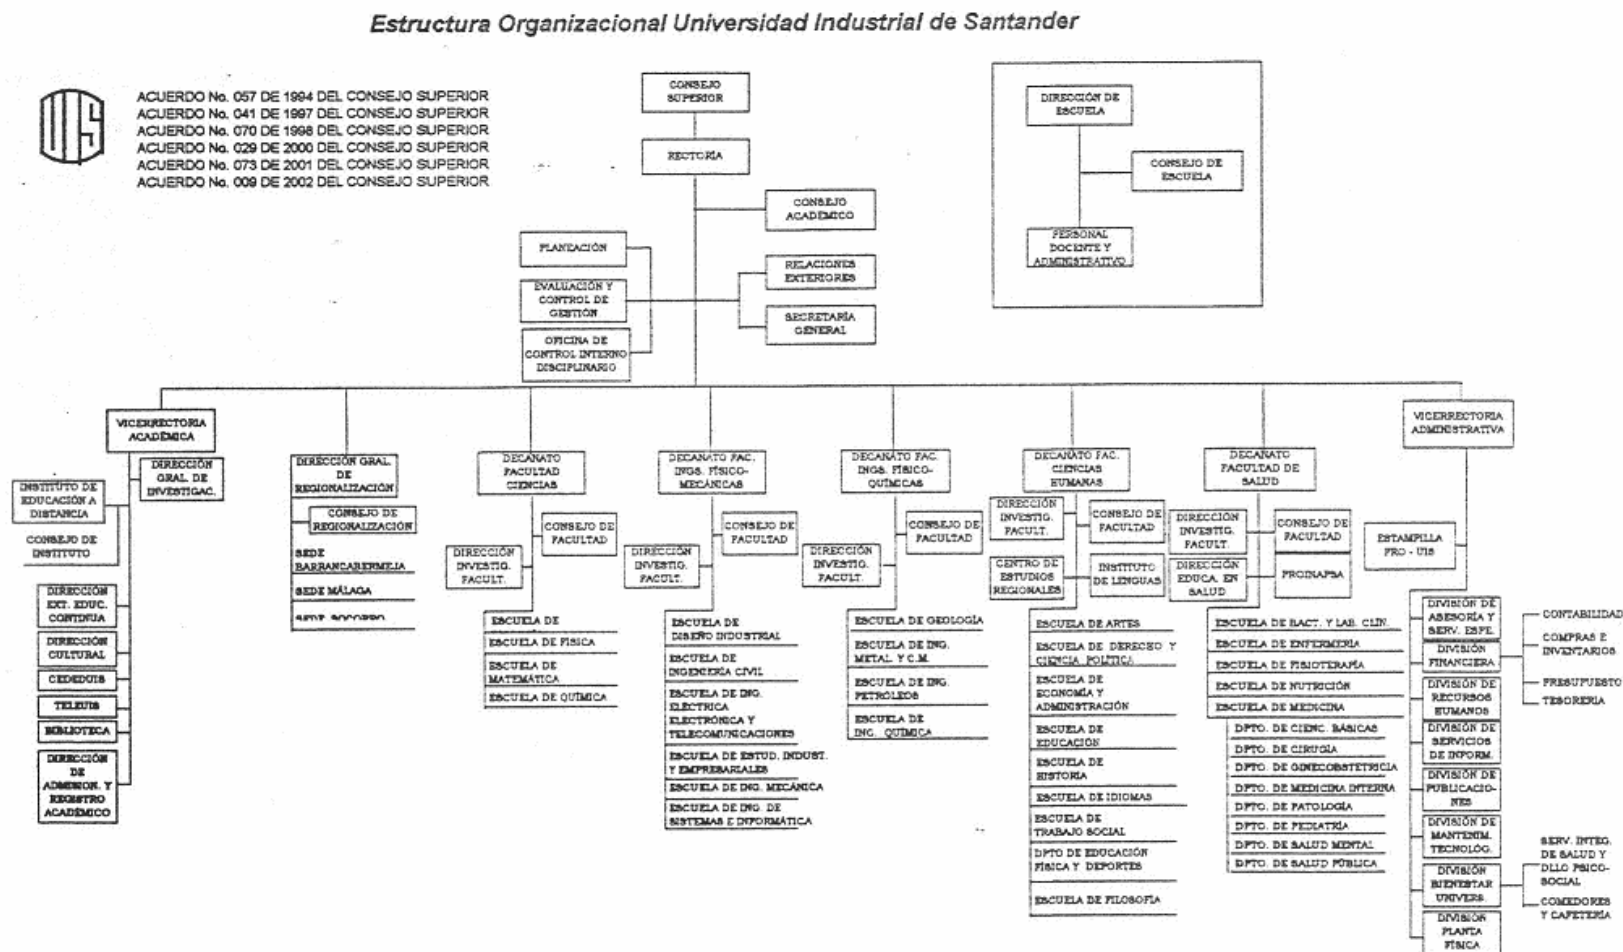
Estructura Organizacional Universidad Industrial de Santander

ACUERDO No. 057 DE 1994 DEL CONSEJO SUPERIOR
ACUERDO No. 041 DE 1997 DEL CONSEJO SUPERIOR
ACUERDO No. 070 DE 1998 DEL CONSEJO SUPERIOR
ACUERDO No. 029 DE 2000 DEL CONSEJO SUPERIOR
ACUERDO No. 073 DE 2001 DEL CONSEJO SUPERIOR
ACUERDO No. 009 DE 2002 DEL CONSEJO SUPERIOR

CONSEJO SUPERIOR
RECTORÍA
CONSEJO ACADÉMICO
PLANEACIÓN
EVALUACIÓN Y CONTROL DE GESTIÓN
OFICINA DE CONTROL INTERNO DISCIPLINARIO
RELACIONES EXTERIORES
SECRETARÍA GENERAL

DIRECCIÓN DE ESCUELA
CONSEJO DE ESCUELA
PERSONAL DOCENTE Y ADMINISTRATIVO

VICERRECTORIA ACADÉMICA
DIRECCIÓN GRAL. DE INVESTIGAC.
INSTITUTO DE EDUCACIÓN A DISTANCIA
CONSEJO DE INSTITUTO
DIRECCIÓN EXT. EDUC. CONTINUA
DIRECCIÓN CULTURAL
CEDEDUIS
TELEUIS
BIBLIOTECA
DIRECCIÓN DE ADMISION. Y REGISTRO ACADÉMICO

DIRECCIÓN GRAL. DE REGIONALIZACIÓN
CONSEJO DE REGIONALIZACIÓN
SEDE BARRANCABERMEJA
SEDE MÁLAGA
SEDE SOCORRO

DECANATO FACULTAD CIENCIAS
CONSEJO DE FACULTAD
DIRECCIÓN INVESTIG. FACULT.
ESCUELA DE
ESCUELA DE FISICA
ESCUELA DE MATEMÁTICA
ESCUELA DE QUÍMICA

DECANATO FAC. INGS. FISICO-MECÁNICAS
CONSEJO DE FACULTAD
DIRECCIÓN INVESTIG. FACULT.
ESCUELA DE DISEÑO INDUSTRIAL
ESCUELA DE INGENIERÍA CIVIL
ESCUELA DE ING. ELECTRICA ELECTRÓNICA Y TELECOMUNICACIONES
ESCUELA DE ESTUD. INDUST. Y EMPRESARIALES
ESCUELA DE ING. MECÁNICA
ESCUELA DE ING. DE SISTEMAS E INFORMÁTICA

DECANATO FAC. INGS. FISICO-QUÍMICAS
CONSEJO DE FACULTAD
DIRECCIÓN INVESTIG. FACULT.
ESCUELA DE GEOLOGÍA
ESCUELA DE ING. METAL. Y C.M.
ESCUELA DE ING. PETRÓLEOS
ESCUELA DE ING. QUÍMICA

DECANATO FAC. CIENCIAS HUMANAS
DIRECCIÓN INVESTIG. FACULT.
CONSEJO DE FACULTAD
CENTRO DE ESTUDIOS REGIONALES
INSTITUTO DE LENGUAS
ESCUELA DE ARTES
ESCUELA DE DERECHO Y CIENCIA POLITICA
ESCUELA DE ECONOMÍA Y ADMINISTRACIÓN
ESCUELA DE EDUCACIÓN
ESCUELA DE HISTORIA
ESCUELA DE IDIOMAS
ESCUELA DE TRABAJO SOCIAL
DPTO DE EDUCACIÓN FISICA Y DEPORTES
ESCUELA DE FILOSOFÍA

DECANATO FACULTAD DE SALUD
DIRECCIÓN INVESTIG. FACULT.
CONSEJO DE FACULTAD
DIRECCIÓN EDUCA. EN SALUD
PROINAPSA
ESCUELA DE BACT. Y LAB. CLIN.
ESCUELA DE ENFERMERIA
ESCUELA DE FISIOTERAPÍA
ESCUELA DE NUTRICIÓN
ESCUELA DE MEDICINA
DPTO. DE CIENC. BASICAS
DPTO. DE CIRUGÍA
DPTO. DE GINECOBSTETRICIA
DPTO. DE MEDICINA INTERNA
DPTO. DE PATOLOGÍA
DPTO. DE PEDIATRÍA
DPTO. DE SALUD MENTAL
DPTO. DE SALUD PÚBLICA

VICERRECTORIA ADMINISTRATIVA
ESTAMPILLA PRO - UIS
DIVISIÓN DE ASESORÍA Y SERV. ESPE.
DIVISIÓN FINANCIERA
DIVISIÓN DE RECURSOS HUMANOS
DIVISIÓN DE SERVICIOS DE INFORM.
DIVISIÓN DE PUBLICACIONES
DIVISIÓN DE MANTENIM. TECNOLÓG.
DIVISIÓN BIENESTAR UNIVERS.
DIVISIÓN PLANTA FÍSICA
CONTABILIDAD
COMPRAS E INVENTARIOS
PRESUPUESTO
TESORERIA
SERV. INTEG. DE SALUD Y DLLO PSICO-SOCIAL
COMEDORES Y CAFETERÍA